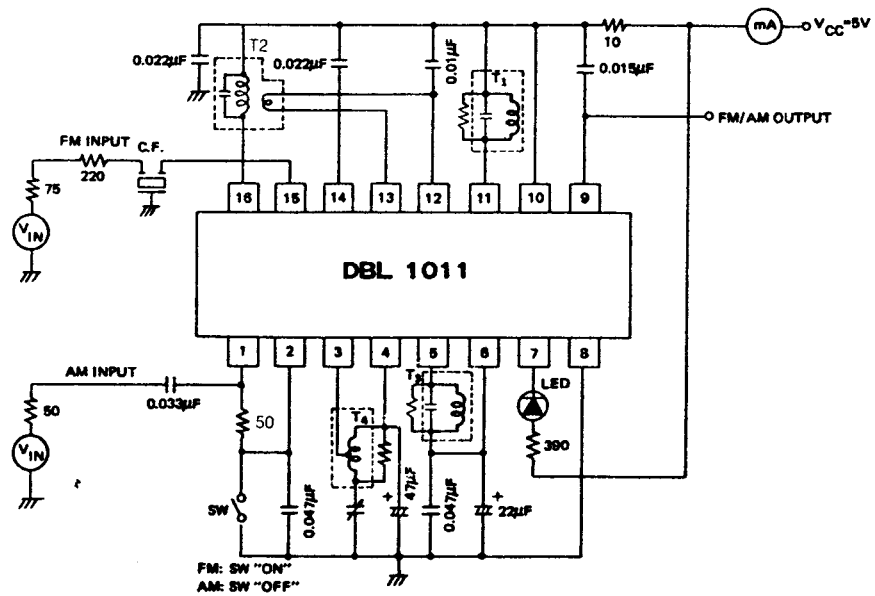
0.022μF
T2
0.022μF
0.01μF
T1
10
mA
$V_{CC}$=5V
0.015μF
FM/AM OUTPUT
FM INPUT
C.F.
220
75
$V_{IN}$
16
15
14
13
12
11
10
9
DBL 1011
1
2
3
4
5
6
7
8
AM INPUT
0.033μF
50
50
$V_{IN}$
T3
T4
LED
390
SW
0.047μF
47μF
0.047μF
22μF
FM: SW "ON"
AM: SW "OFF"